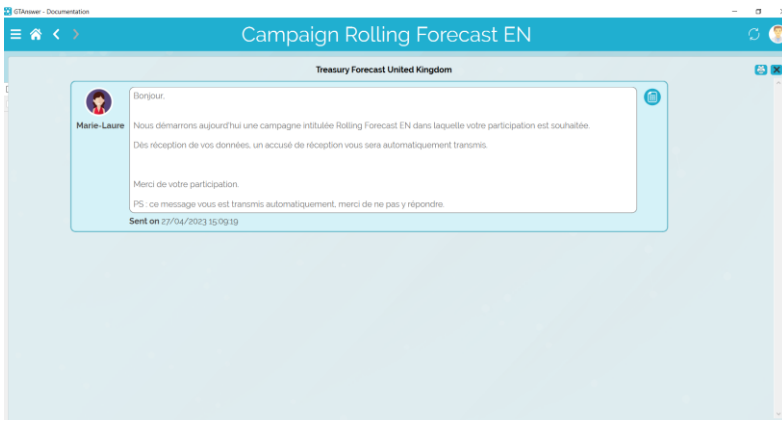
GTAnswer - Documentation

Campaign Rolling Forecast EN

Treasury Forecast United Kingdom

Marie-Laure

Bonjour,

Nous démarrons aujourd'hui une campagne intitulée Rolling Forecast EN dans laquelle votre participation est souhaitée.

Dès réception de vos données, un accusé de réception vous sera automatiquement transmis.

Merci de votre participation.

PS : ce message vous est transmis automatiquement, merci de ne pas y répondre.

Sent on 27/04/2023 15:09:19